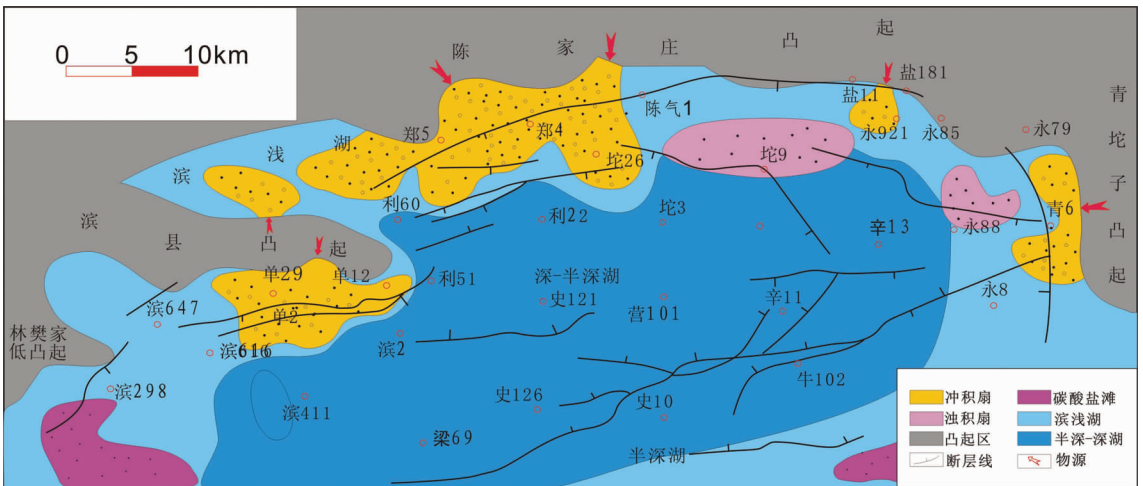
0 5 10km

陈 家 庄 凸 起

盐181
盐11
陈气1
郑5
郑4
永921
永85
永79
青坨子凸起
湖
滨 浅
坨26
坨9
利60
利22
坨3
滨
滨 县 凸 起
辛13
永88
青6
单29
单12
利51
深-半深湖
史121
滨647
单2
营101
辛11
永8
林樊家低凸起
滨616
滨2
牛102
滨298
滨411
史126
史10
梁69
半深湖

冲积扇
碳酸盐滩
浊积扇
滨浅湖
凸起区
半深-深湖
断层线
物源